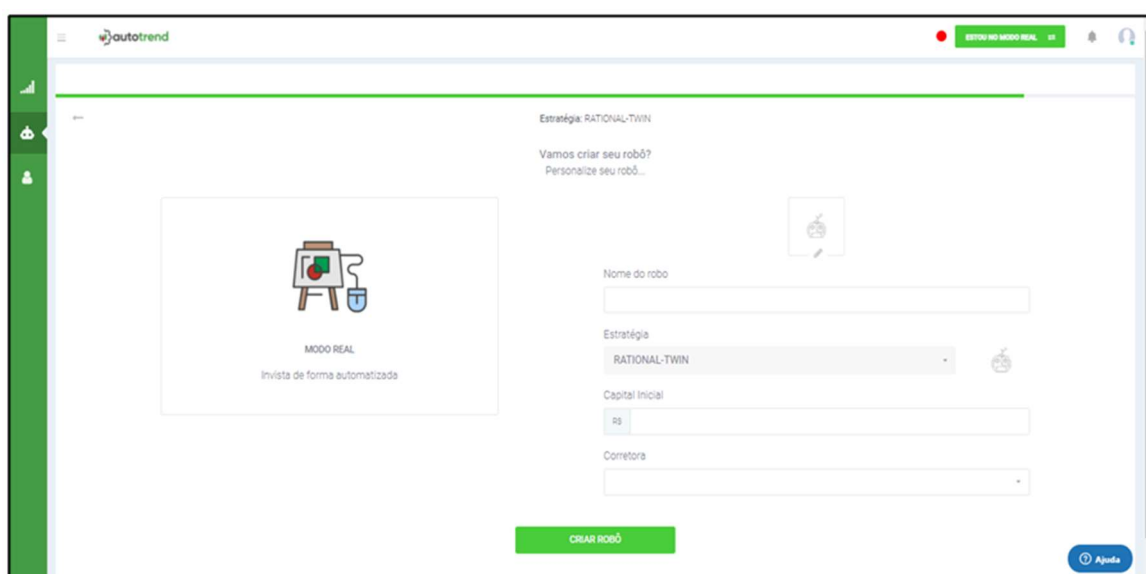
autotrend

ESTOU NO MODO REAL

Estratégia: RATIONAL-TWIN

Vamos criar seu robô?
Personalize seu robô...

MODO REAL
Invista de forma automatizada

Nome do robo

Estratégia
RATIONAL-TWIN

Capital Inicial
R$

Corretora

CRIAR ROBÔ

Ajuda